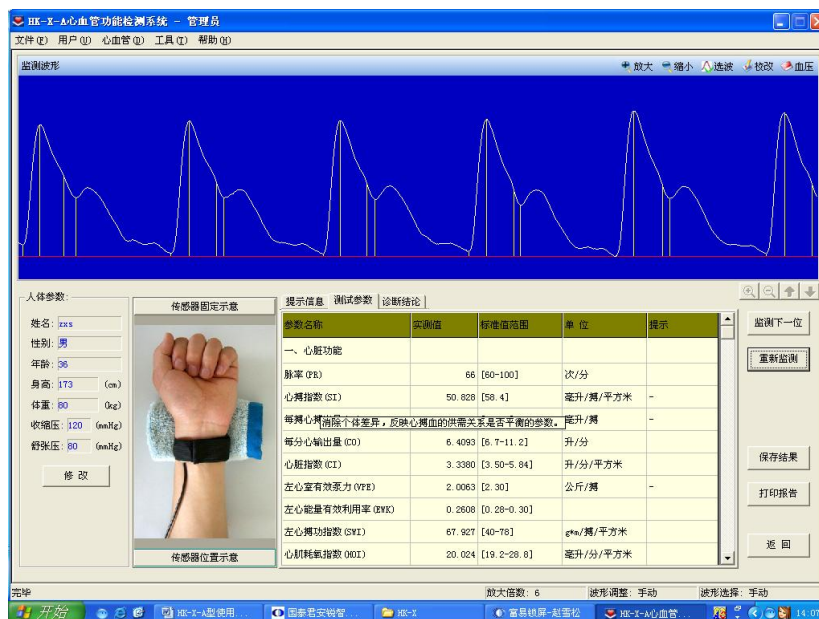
HK-X-A心血管功能检测系统 － 管理员

文件(F) 用户(U) 心血管(X) 工具(T) 帮助(H)

监测波形

放大 缩小 选波 校改 血压

人体参数:

姓名: zxs
性别: 男
年龄: 36
身高: 173 (cm)
体重: 80 (kg)
收缩压: 120 (mmHg)
舒张压: 80 (mmHg)

修 改

传感器固定示意

传感器位置示意

提示信息 测试参数 诊断结论

| 参数名称 | 实测值 | 标准值范围 | 单 位 | 提示 |
|---|---|---|---|---|
| 一、心脏功能 | | | | |
| 脉率(PR) | 66 | [60-100] | 次/分 | |
| 心搏指数(SI) | 50.828 | [58.4] | 毫升/搏/平方米 | - |
| 每搏心排 消除个体差异，反映心搏血的供需关系是否平衡的参数。 | | | 毫升/搏 | - |
| 每分心输出量(CO) | 6.4093 | [6.7-11.2] | 升/分 | |
| 心脏指数(CI) | 3.3380 | [3.50-5.84] | 升/分/平方米 | |
| 左心室有效泵力(VPE) | 2.0063 | [2.30] | 公斤/搏 | - |
| 左心能量有效利用率(EWK) | 0.2608 | [0.28-0.30] | | |
| 左心搏功指数(SWI) | 67.927 | [40-78] | g*m/搏/平方米 | |
| 心肌耗氧指数(MOI) | 20.024 | [19.2-28.8] | 毫升/分/平方米 | |

监测下一位

重新监测

保存结果

打印报告

返 回

完毕 放大倍数: 6 波形调整: 手动 波形选择: 手动

开始 HK-X-A型使用... 国泰君安钱智... HK-X 富易锁屏-赵雷松 HK-X-A心血管... 14:07